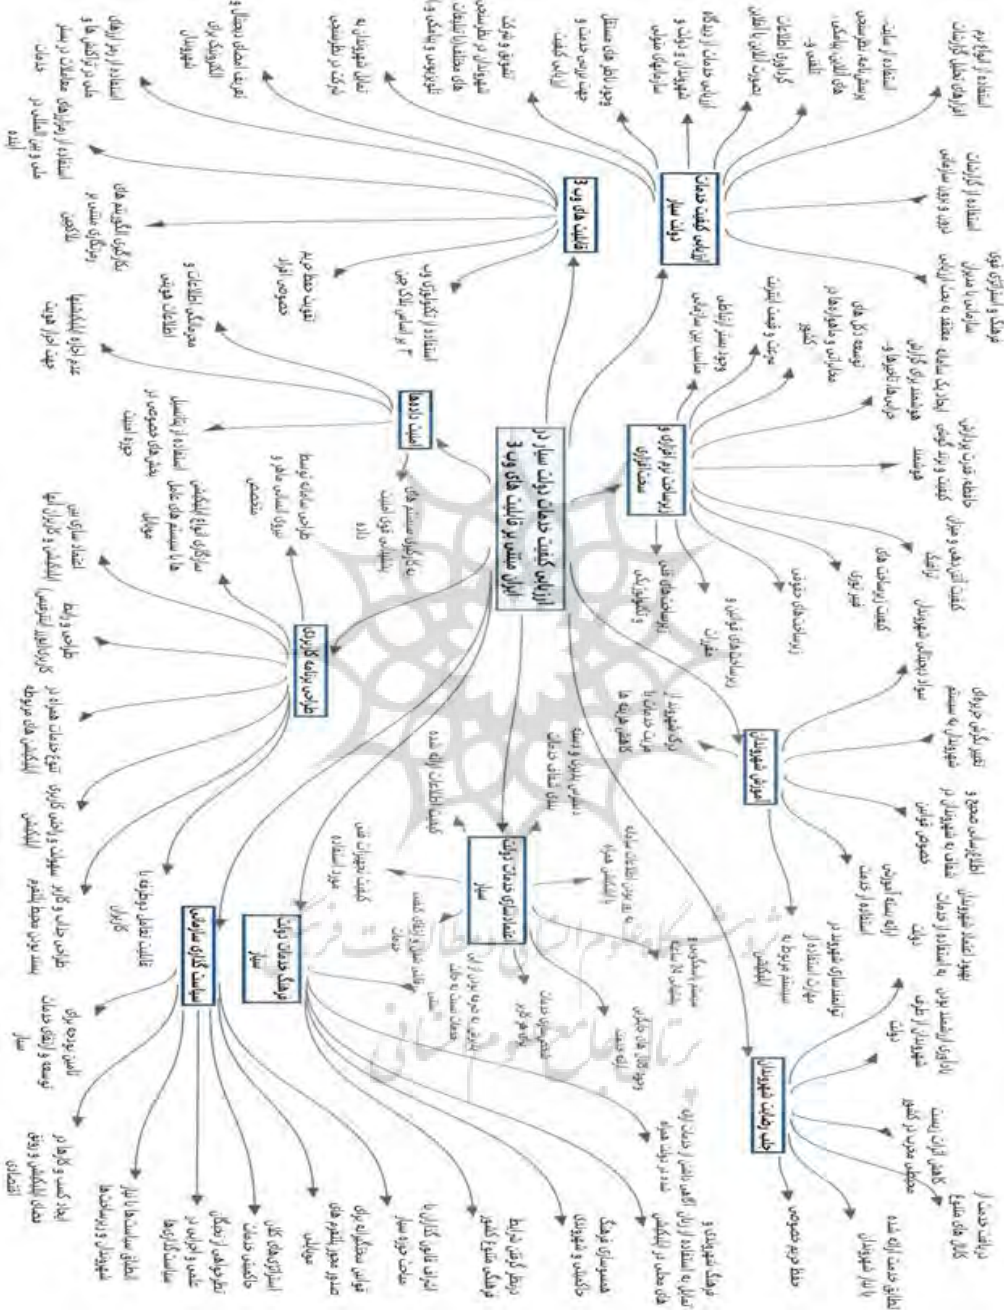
ارتقای کیفیت خدمات دولت سیار در ایران مبتنی بر قابلیت های وب ۳

ارتقای کیفیت خدمات دولت سیار

قابلیت های وب ۳

زیرساخت نرم افزاری و سخت افزاری

امنیت داده ها

طراحی برنامه کاربردی

تعاملات خدمات دولت سیار

فرهنگ خدمات دولت سیار

سیاست گذاری سازمانی

ارتقای شهروندان

جلب رضایت شهروندان

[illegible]